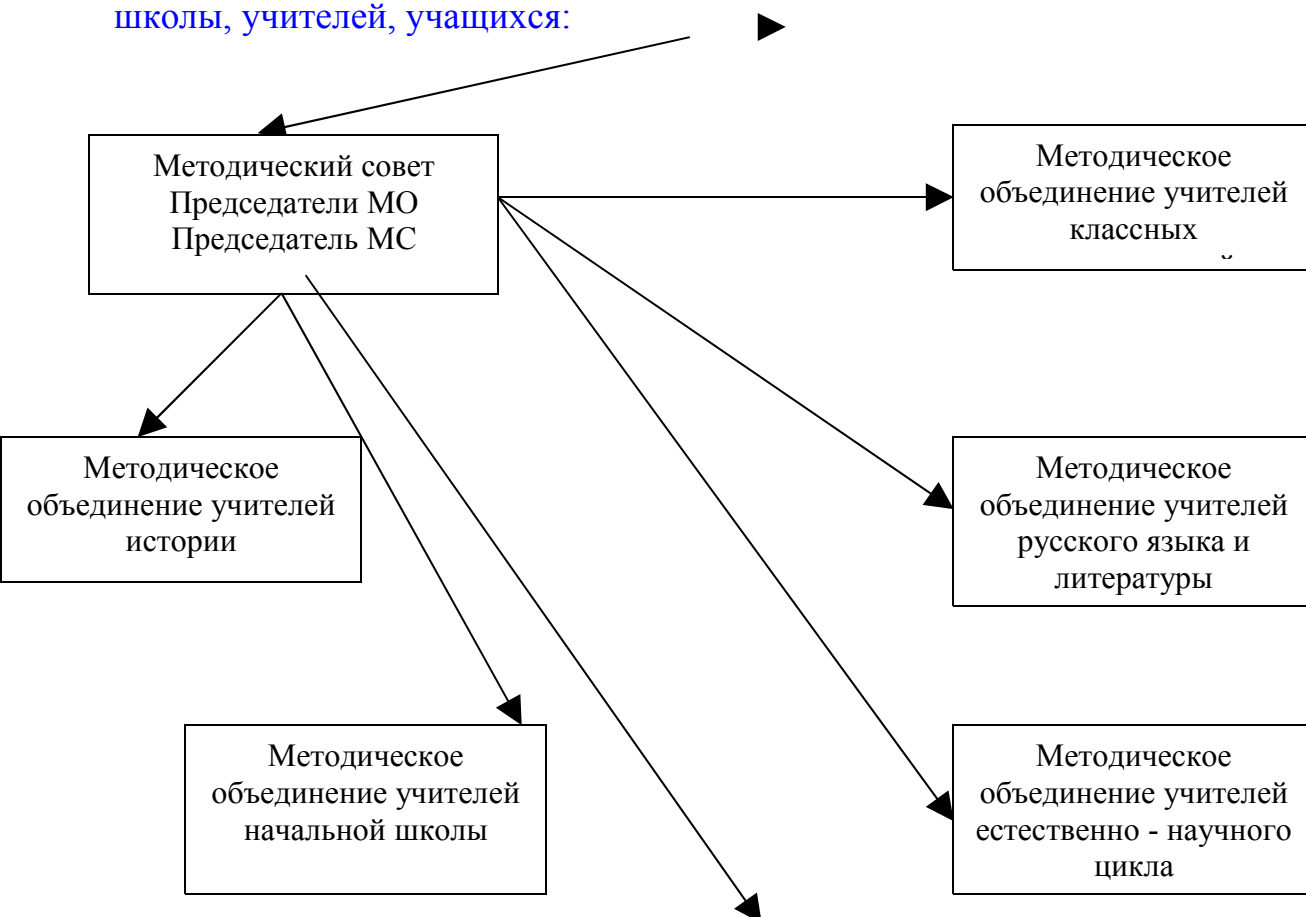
школы, учителей, учащихся:

Методический совет
Председатели МО
Председатель МС

Методическое объединение учителей классных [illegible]

Методическое объединение учителей истории

Методическое объединение учителей русского языка и литературы

Методическое объединение учителей начальной школы

Методическое объединение учителей естественно - научного цикла